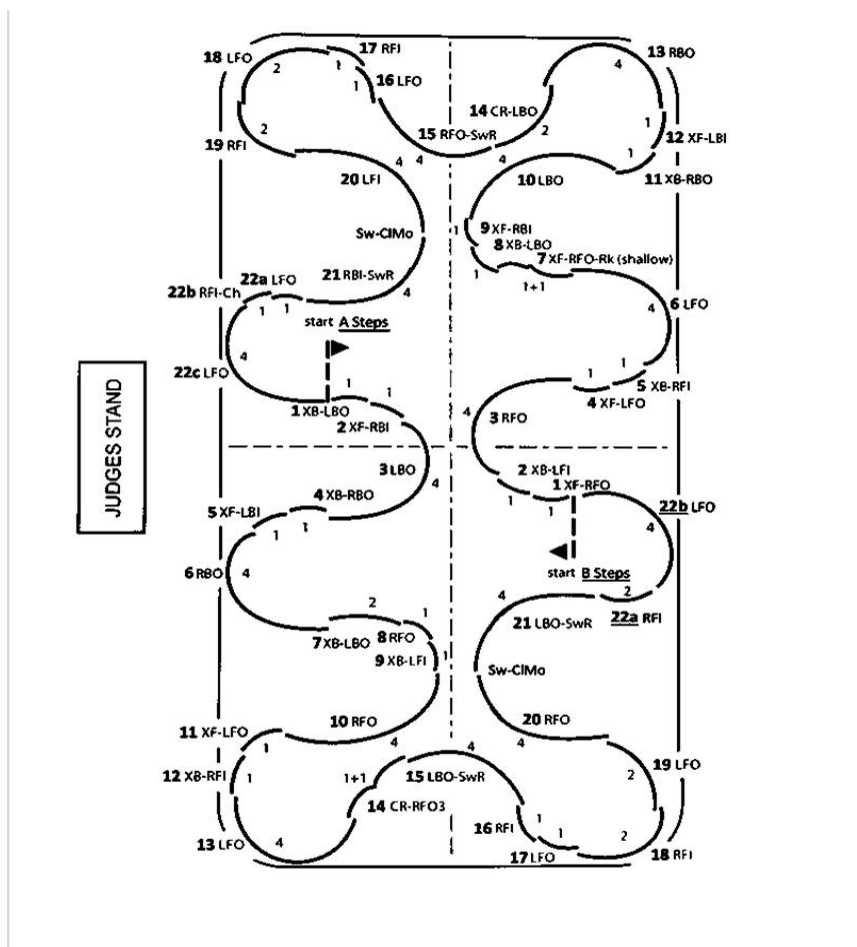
JUDGES STAND

18 LFO
17 RFI
16 LFO
2
1
1
19 RFI
2
15 RFO-SwR
14 CR-LBO
2
13 RBO
4
12 XF-LBI
1
1
11 XB-RBO
4
4
4
20 LFI
10 LBO
Sw-ClMo
1
9 XF-RBI
8 XB-LBO
7 XF-RFO-Rk (shallow)
21 RBI-SwR
4
1
1+1
22a LFO
22b RFI-Ch
1
1
start A Steps
6 LFO
4
22c LFO
4
1
1
1
1
5 XB-RFI
4 XF-LFO
1 XB-LBO
2 XF-RBI
4
3 RFO
3 LBO
4
4 XB-RBO
2 XB-LFI
1 XF-RFO
22b LFO
5 XF-LBI
1
1
1
1
4
6 RBO
4
start B Steps
2
22a RFI
4
21 LBO-SwR
2
1
7 XB-LBO
8 RFO
9 XB-LFI
1
Sw-ClMo
10 RFO
20 RFO
11 XF-LFO
1
4
4
4
19 LFO
12 XB-RFI
1
1+1
15 LBO-SwR
2
14 CR-RFO3
1
1
2
16 RFI
13 LFO
4
17 LFO
18 RFI